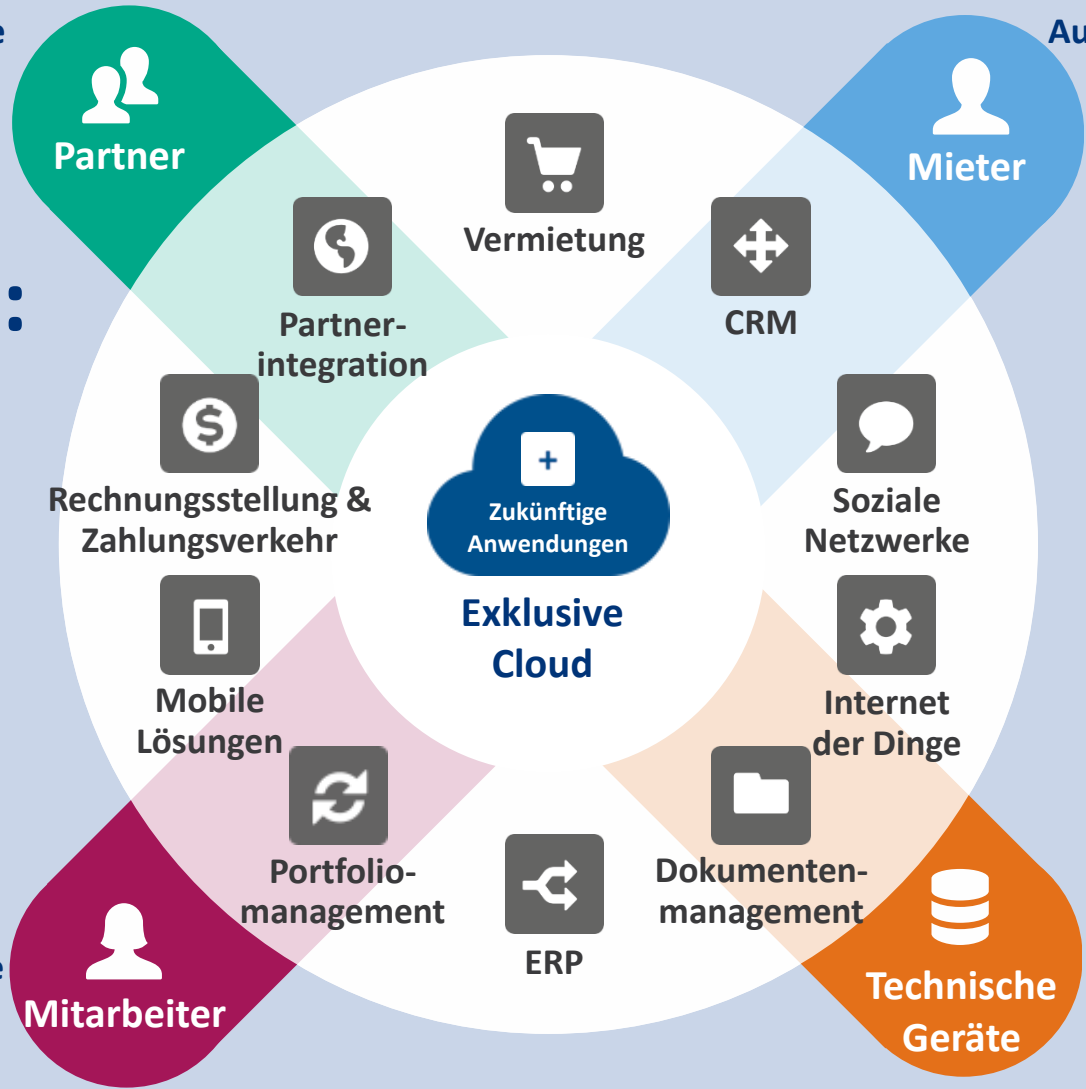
e

Au

:

e

Partner

Mieter

Vermietung

Partner-integration

CRM

Rechnungsstellung & Zahlungsverkehr

+

Zukünftige Anwendungen

Exklusive Cloud

Soziale Netzwerke

Mobile Lösungen

Internet der Dinge

Portfolio-management

ERP

Dokumenten-management

Mitarbeiter

Technische Geräte